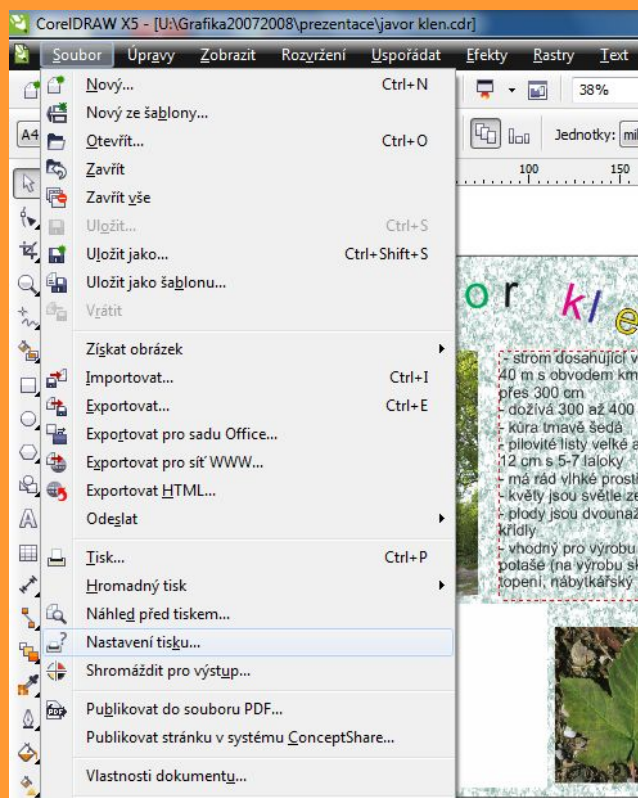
CorelDRAW X5 - [U:\Grafika20072008\prezentace\javor klen.cdr]

Soubor Úpravy Zobrazit Rozvržení Uspořádat Efekty Rastry Text

38%

A4

Jednotky: mil

100 150

Nový... Ctrl+N
Nový ze šablony...
Otevřít... Ctrl+O
Zavřít
Zavřít vše
Uložit... Ctrl+S
Uložit jako... Ctrl+Shift+S
Uložit jako šablonu...
Vrátit
Získat obrázek
Importovat... Ctrl+I
Exportovat... Ctrl+E
Exportovat pro sadu Office...
Exportovat pro síť WWW...
Exportovat HTML...
Odeslat
Tisk... Ctrl+P
Hromadný tisk
Náhled před tiskem...
Nastavení tisku...
Shromáždit pro výstup...
Publikovat do souboru PDF...
Publikovat stránku v systému ConceptShare...
Vlastnosti dokumentu...

o r k l e

- strom dosahující v
40 m s obvodem km
přes 300 cm
- dožívá 300 až 400
- kůra tmavě šedá
- pilovité listy velké a
12 cm s 5-7 laloky
- má rád vlhké prost
- květy jsou světle ze
- plody jsou dvounaž
křídly
- vhodný pro výrobu
potaše (na výrobu sk
topení, nábytkářský